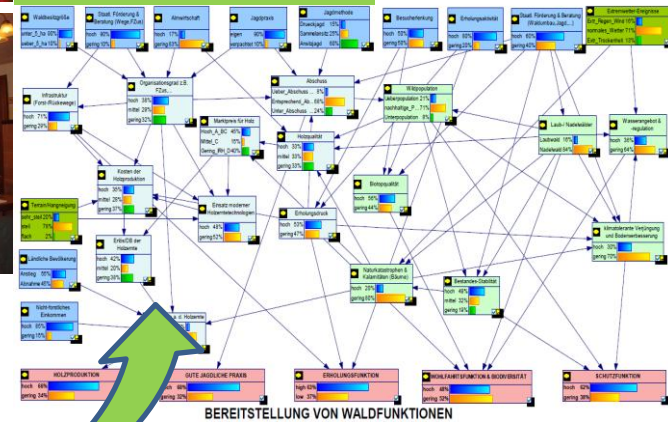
Waldbesitzgröße
unter_5_ha 90%
ueber_5_ha 10%

Staatl. Förderung & Beratung (Wege,FÜuk)
hoch 90%
gering 10%

Almwirtschaft
hoch 17%
gering 83%

Jagdpraxis
eigen 90%
verpachtet 10%

Jagdmethode
Drueckjagd 15%
Sammelansitz 25%
Ansitzjagd 60%

Besucherlenkung
hoch 15%
gering 85%

Erholungsaktivität
hoch 20%
gering 80%

Staatl. Förderung & Beratung (Waldumbau,Jagd,...)
hoch 60%
gering 40%

Extremwetter-Ereignisse
Extr_Regen_Wind 16%
normales_Wetter 71%
Extr_Trockenheit 13%

Infrastruktur (Forst-/Rückewege)
hoch 71%
gering 29%

Organisationsgrad z.B. FZus...
hoch 38%
mittel 28%
gering 32%

Abschuss
Ueber_Abschuss ... 9%
Entsprechend_Ab... 66%
Unter_Abschuss ... 24%

Wildpopulation
Ueberpopulation 21%
Nachhaltige_P... 71%
Unterpopulation 8%

Marktpreis für Holz
Hoch_A_BC 45%
Mittel_C 15%
Gering_RH_D 40%

Holzqualität
hoch 33%
mittel 33%
gering 33%

Laub-/ Nadelwälder
Laubwald 16%
Nadelwald 84%

Wasserangebot & -regulation
hoch 36%
gering 64%

Kosten der Holzproduktion
hoch 35%
mittel 28%
gering 37%

Tertiam/Hangneigung
sehr_steil 20%
steil 75%
flach 2%

Einsatz moderner Holzerntetechnologien
hoch 48%
gering 52%

Biodiversität
hoch 56%
gering 44%

Erholungsdruck
hoch 53%
gering 47%

Ländliche Bevölkerung
Anstieg 60%
Abnahme 40%

Erlös/DB der Holzernte
hoch 42%
mittel 20%
gering 38%

klimatolerante Verjüngung und Bodenverbesserung
hoch 30%
gering 70%

Naturkatastrophen & Kalamitäten (Bäume)
hoch 20%
gering 80%

Bestandes-Stabilität
hoch 40%
mittel 32%
gering 28%

Nicht-forstliches Einkommen
hoch 85%
gering 15%

a. d. Holzernte

HOLZPRODUKTION
hoch 66%
gering 34%

GUTE JAGDLICHE PRAXIS
hoch 68%
gering 32%

ERHOLUNGSFUNKTION
high 63%
low 37%

WOHLFAHRTSFUNKTION & BIODIVERSITÄT
hoch 48%
gering 52%

SCHUTZFUNKTION
hoch 62%
gering 38%

BEREITSTELLUNG VON WALDFUNKTIONEN